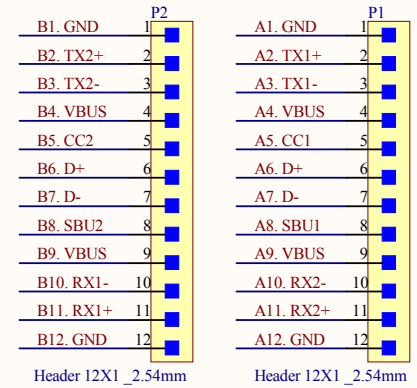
P2

B1. GND 1
B2. TX2+ 2
B3. TX2- 3
B4. VBUS 4
B5. CC2 5
B6. D+ 6
B7. D- 7
B8. SBU2 8
B9. VBUS 9
B10. RX1- 10
B11. RX1+ 11
B12. GND 12

Header 12X1 _2.54mm

P1

A1. GND 1
A2. TX1+ 2
A3. TX1- 3
A4. VBUS 4
A5. CC1 5
A6. D+ 6
A7. D- 7
A8. SBU1 8
A9. VBUS 9
A10. RX2- 10
A11. RX2+ 11
A12. GND 12

Header 12X1 _2.54mm